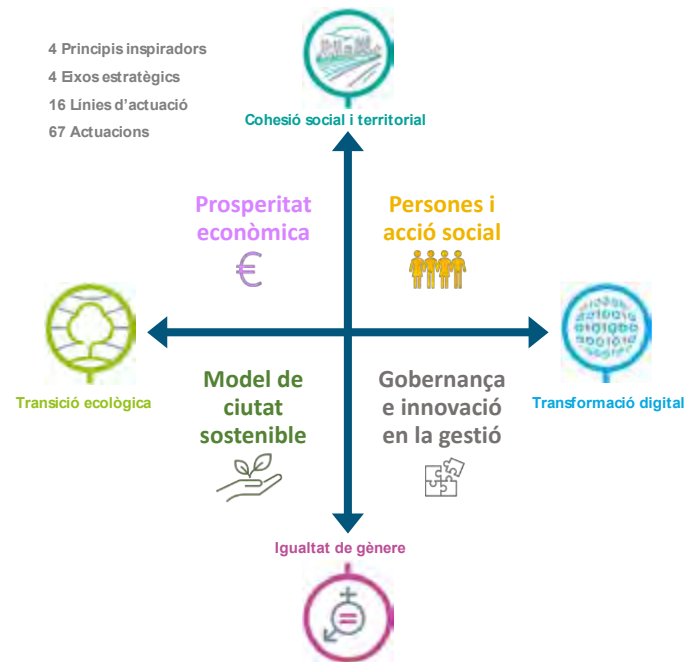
4 Principis inspiradors
4 Eixos estratègics
16 Línies d'actuació
67 Actuacions

Cohesió social i territorial

Prosperitat econòmica

€

Persones i acció social

Transició ecològica

Transformació digital

Model de ciutat sostenible

Gobernança e innovació en la gestió

Igualtat de gènere